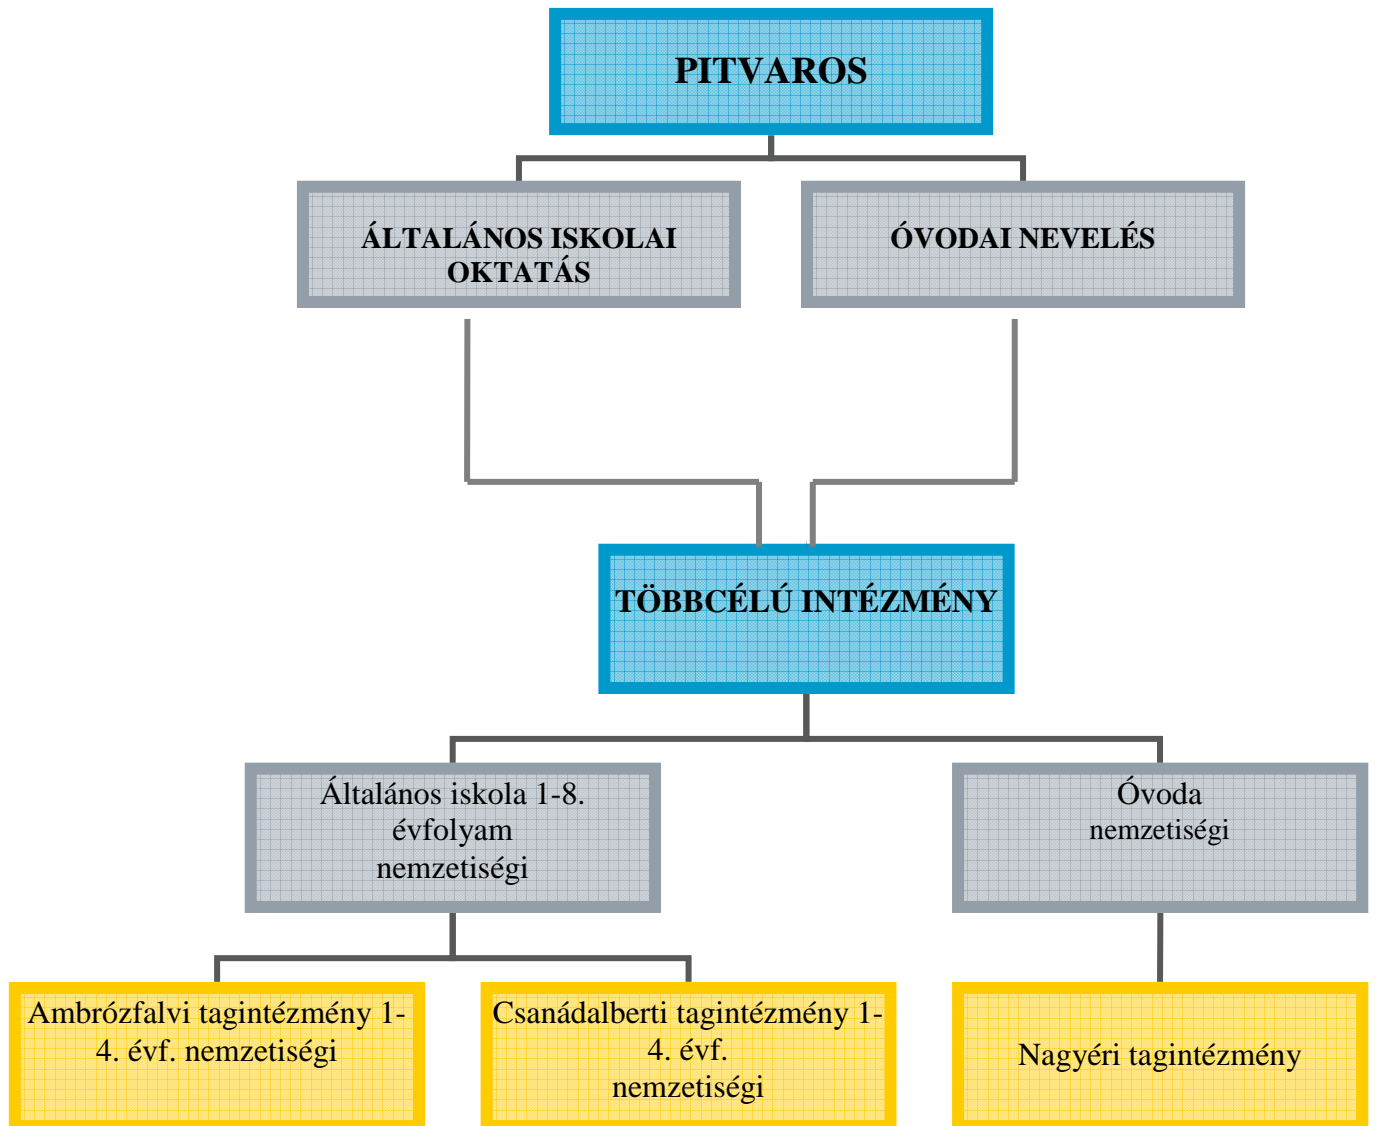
PITVAROS

ÁLTALÁNOS ISKOLAI OKTATÁS

ÓVODAI NEVELÉS

TÖBBCÉLÚ INTÉZMÉNY

Általános iskola 1-8. évfolyam nemzetiségi

Óvoda nemzetiségi

Ambrózfalvi tagintézmény 1-4. évf. nemzetiségi

Csanádalberti tagintézmény 1-4. évf. nemzetiségi

Nagyéri tagintézmény